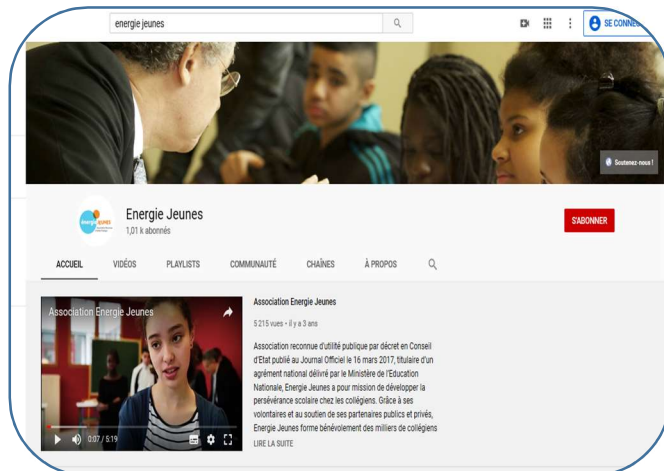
energie jeunes

SE CONNE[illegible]

Soutenez-nous !

energieJEUNES

Energie Jeunes

1,01 k abonnés

S'ABONNER

ACCUEIL VIDÉOS PLAYLISTS COMMUNAUTÉ CHAÎNES À PROPOS

Association Energie Jeunes

0:07 / 5:19

Association Energie Jeunes

5 215 vues • il y a 3 ans

Association reconnue d'utilité publique par décret en Conseil d'Etat publié au Journal Officiel le 16 mars 2017, titulaire d'un agrément national délivré par le Ministère de l'Education Nationale, Energie Jeunes a pour mission de développer la persévérance scolaire chez les collégiens. Grâce à ses volontaires et au soutien de ses partenaires publics et privés, Energie Jeunes forme bénévolement des milliers de collégiens

LIRE LA SUITE